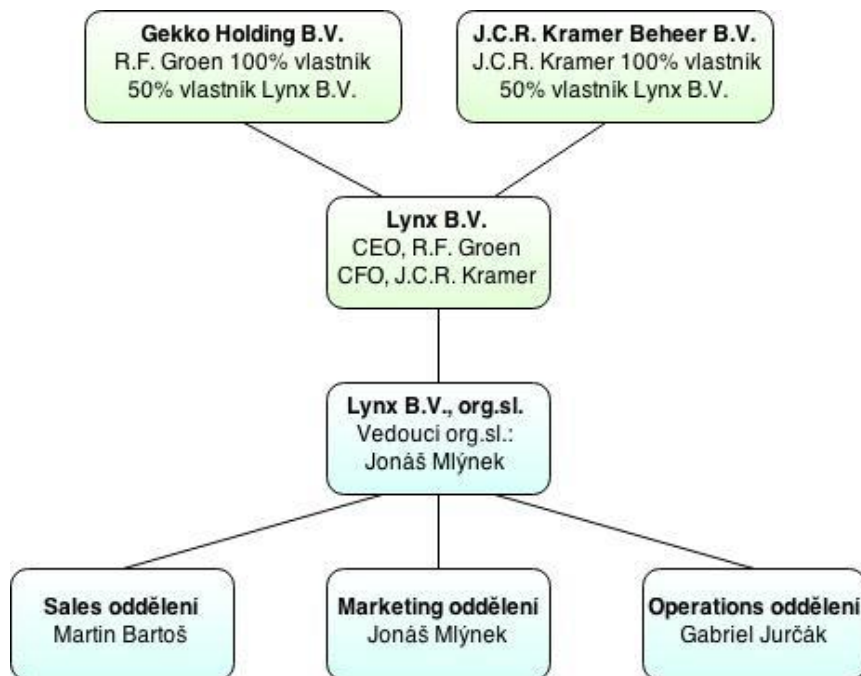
Gekko Holding B.V.
R.F. Groen 100% vlastník
50% vlastník Lynx B.V.

J.C.R. Kramer Beheer B.V.
J.C.R. Kramer 100% vlastník
50% vlastník Lynx B.V.

Lynx B.V.
CEO, R.F. Groen
CFO, J.C.R. Kramer

Lynx B.V., org.sl.
Vedoucí org.sl.:
Jonáš Mlýnek

Sales oddělení
Martin Bartoš

Marketing oddělení
Jonáš Mlýnek

Operations oddělení
Gabriel Jurčák